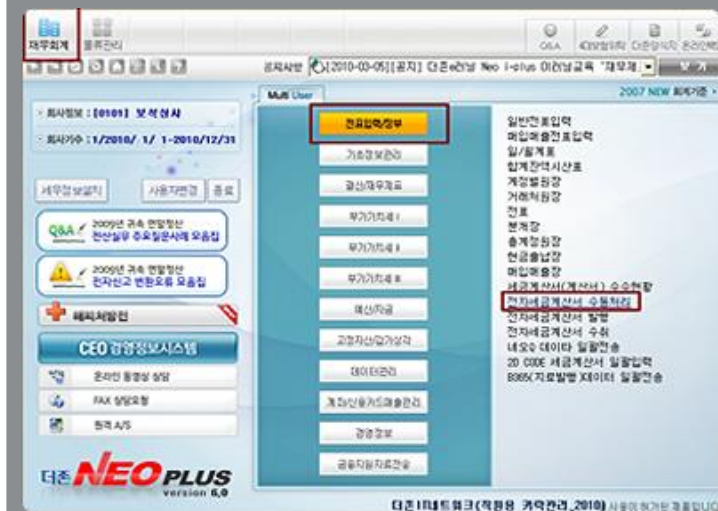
재무회계 물류관리

Q&A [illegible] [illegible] 온라인

공지사항 [2010-03-05][공지] 더존e러닝 Neo i-plus 이러닝교육 '재무제 보기

Multi User

2007 NEW 회계기준

회사명 : [0101] 보석상사

회사기수 : 1/2010/ 1/ 1-2010/12/31

세무정보설치 사용자변경 종료

Q&A 2009년 귀속 연말정산 전산실무 주요질문사례 모음집

2009년 귀속 연말정산 전자신고 변환오류 모음집

헤피씨알림

CEO 경영정보시스템

온라인 동영상 상담

FAX 상담요청

원격 A/S

더존 NEO PLUS version 6.0

전표입력/장부

기초정보관리

결산/재무제표

부가가치세 I

부가가치세 II

부가가치세 III

예산/자금

고정자산/감가상각

데이터관리

계좌/신용카드매출관리

경영정보

금융자동자료전송

일반전표입력
매입매출전표입력
일/월계표
합계잔액시산표
계정별원장
거래처원장
전표
분개장
총계정원장
현금출납장
매입매출장
세금계산서(계산서) 수수현황
전자세금계산서 수동처리
전자세금계산서 발행
전자세금계산서 수취
네오오 데이타 일괄전송
2D CODE 세금계산서 일괄입력
B365(자료발행)데이터 일괄전송

더존IT네트워크(작원용 카탁관리, 2010) 사용이 허가된 제품입니다